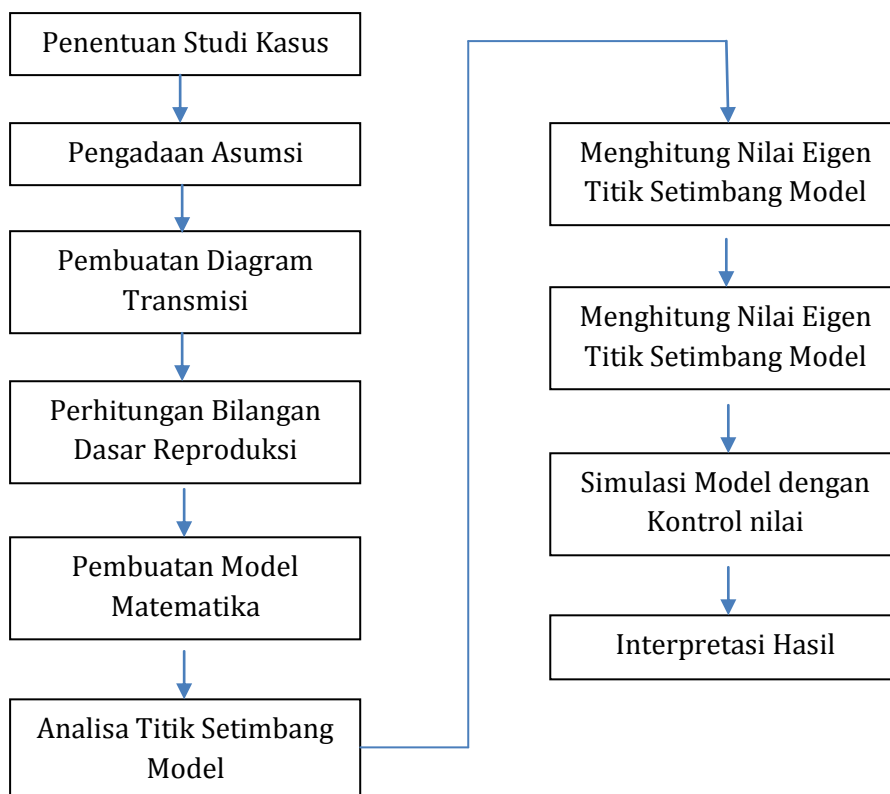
Penentuan Studi Kasus

Pengadaan Asumsi

Pembuatan Diagram Transmisi

Perhitungan Bilangan Dasar Reproduksi

Pembuatan Model Matematika

Analisa Titik Setimbang Model

Menghitung Nilai Eigen Titik Setimbang Model

Menghitung Nilai Eigen Titik Setimbang Model

Simulasi Model dengan Kontrol nilai

Interpretasi Hasil